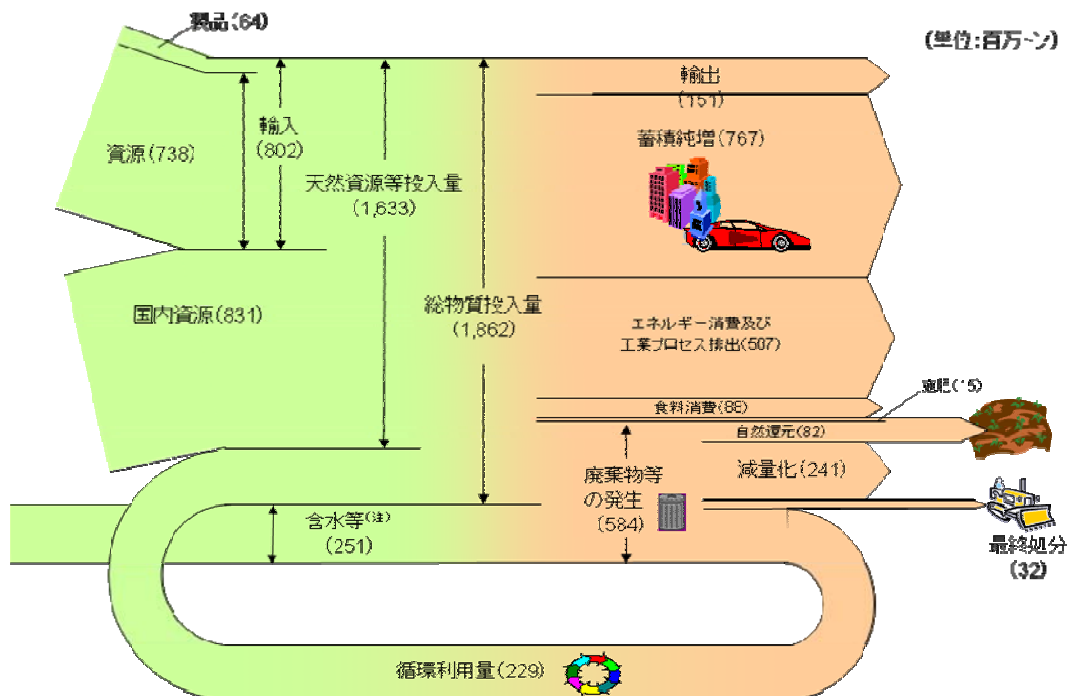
製品(64)

(単位:百万トン)

輸出
(151)

蓄積純増(767)

資源(738)

輸入
(802)

天然資源等投入量
(1,633)

国内資源(831)

総物質投入量
(1,862)

エネルギー消費及び
工業プロセス排出(507)

堆肥(15)

食料消費(88)

自然還元(82)

廃棄物等
の発生
(584)

減量化(241)

含水等(注)
(251)

最終処分
(32)

循環利用量(229)